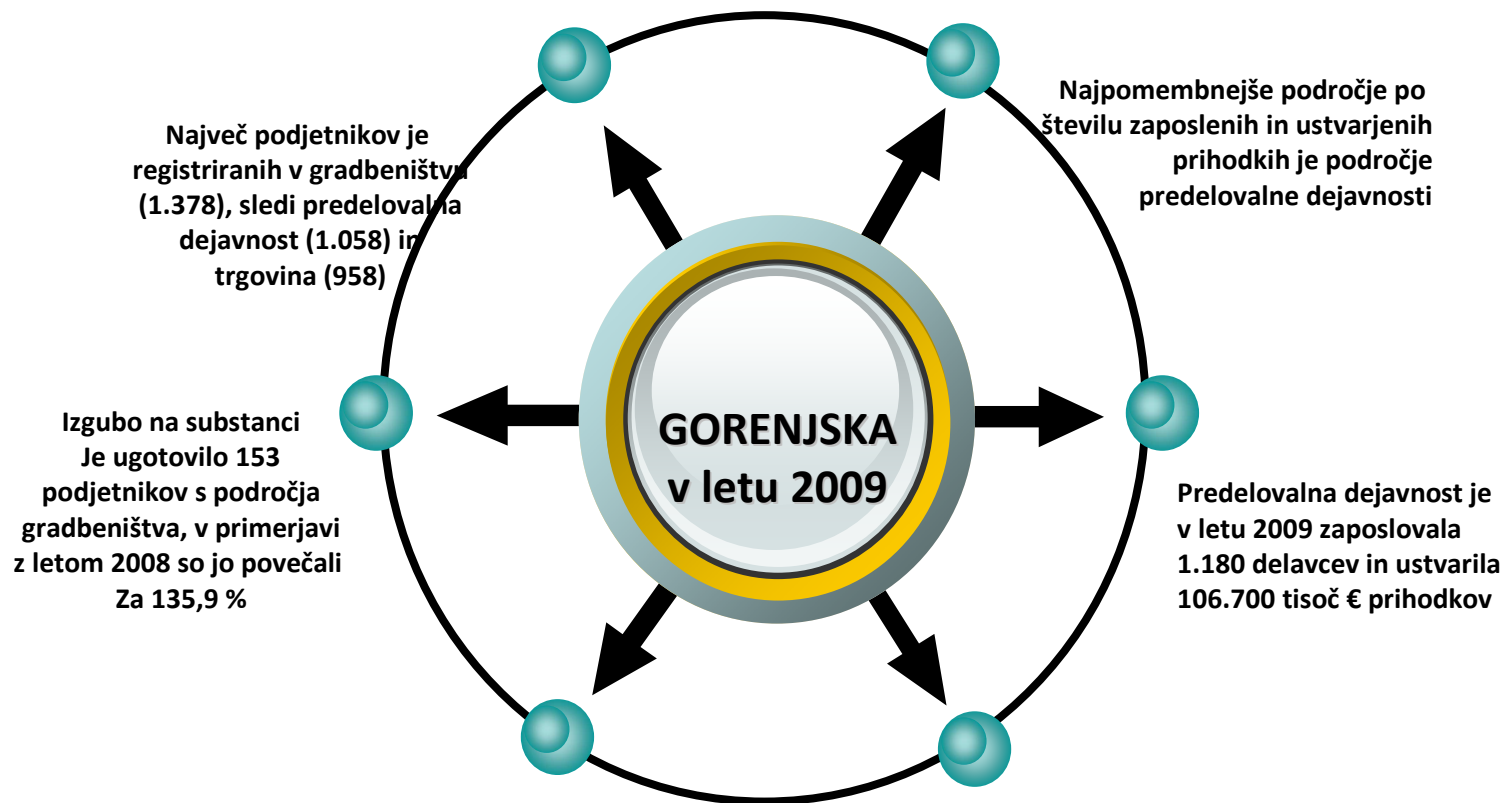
GORENJSKA
v letu 2009

Največ podjetnikov je registriranih v gradbeništvu (1.378), sledi predelovalna dejavnost (1.058) in trgovina (958)

Najpomembnejše področje po številu zaposlenih in ustvarjenih prihodkih je področje predelovalne dejavnosti

Izgubo na substanci Je ugotovilo 153 podjetnikov s področja gradbeništva, v primerjavi z letom 2008 so jo povečali Za 135,9 %

Predelovalna dejavnost je v letu 2009 zaposlovala 1.180 delavcev in ustvarila 106.700 tisoč € prihodkov